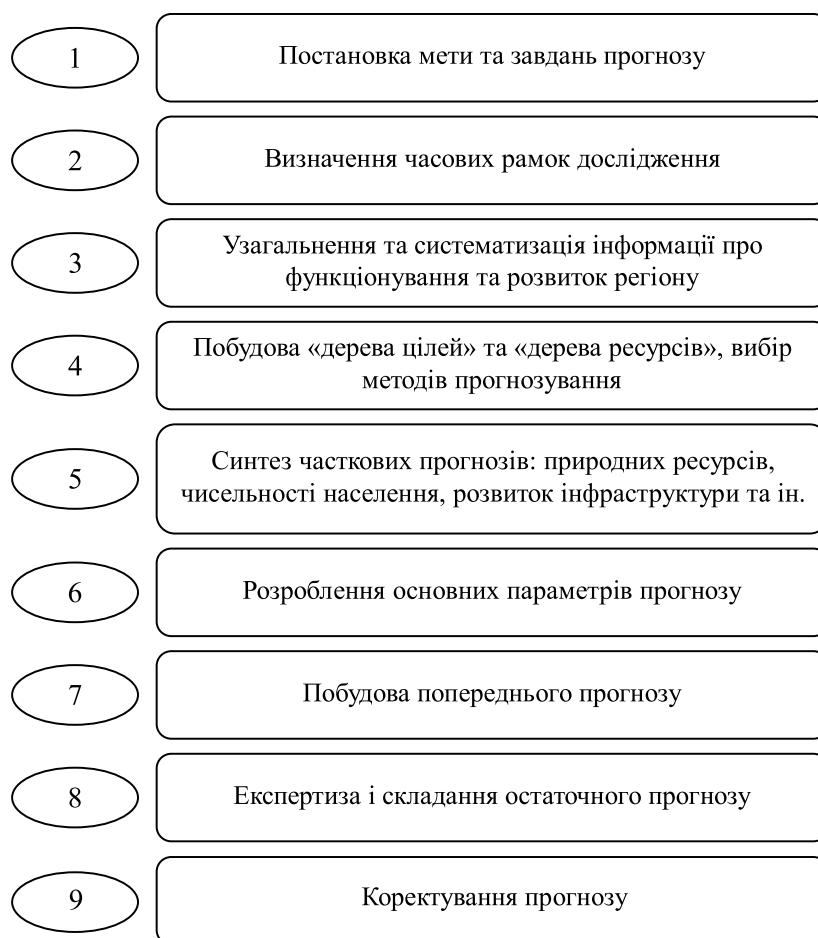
1

Постановка мети та завдань прогнозу

2

Визначення часових рамок дослідження

3

Узагальнення та систематизація інформації про функціонування та розвиток регіону

4

Побудова «дерева цілей» та «дерева ресурсів», вибір методів прогнозування

5

Синтез часткових прогнозів: природних ресурсів, чисельності населення, розвиток інфраструктури та ін.

6

Розроблення основних параметрів прогнозу

7

Побудова попереднього прогнозу

8

Експертиза і складання остаточного прогнозу

9

Коректування прогнозу